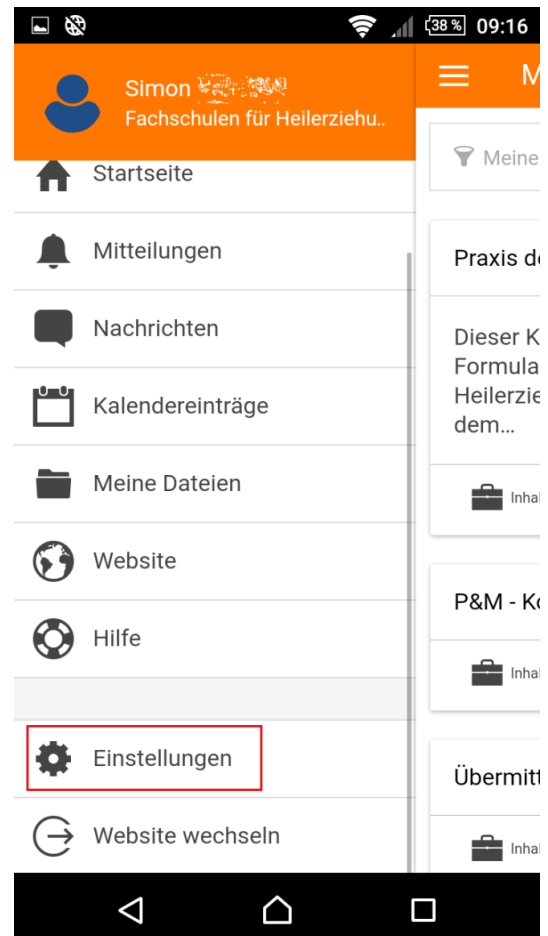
38% 09:16

Simon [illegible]
Fachschulen für Heilerziehu..

Startseite

Mitteilungen

Nachrichten

Kalendereinträge

Meine Dateien

Website

Hilfe

Einstellungen

Website wechseln

M

Meine

Praxis de

Dieser K
Formula
Heilerzie
dem...

Inhal

P&M - Ko

Inhal

Übermitt

Inhal